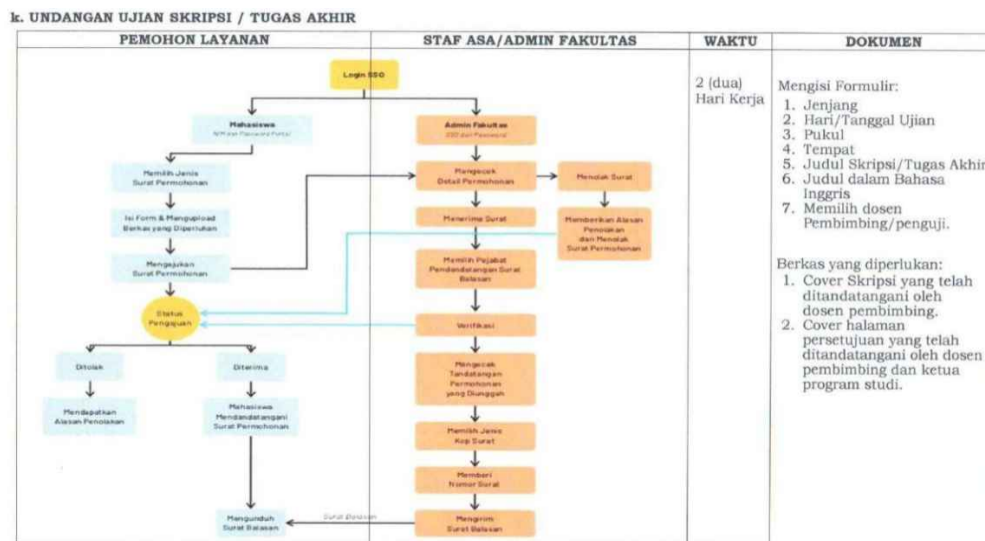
k. UNDANGAN UJIAN SKRIPSI / TUGAS AKHIR

| PEMOHON LAYANAN | STAF ASA/ADMIN FAKULTAS | WAKTU | DOKUMEN |
|---|---|---|---|
| Login SSO<br>Mahasiswa<br>NIM dan Password Portal<br>Memilih Jenis Surat Permohonan<br>Isi Form & Mengupload Berkas yang Diperlukan<br>Mengajukan Surat Permohonan<br>Status Pengajuan<br>Ditolak<br>Mendapatkan Alasan Penolakan<br>Diterima<br>Mahasiswa Mendandatangani Surat Permohonan<br>Mengunduh Surat Balasan | Admin Fakultas<br>SSO dan Password<br>Mengecek Detail Permohonan<br>Menolak Surat<br>Memberikan Alasan Penolakan dan Menolak Surat Permohonan<br>Menerima Surat<br>Memilih Pejabat Pendandatangan Surat Balasan<br>Verifikasi<br>Mengecek Tandatangan Permohonan yang Diunggah<br>Memilih Jenis Kop Surat<br>Memberi Nomor Surat<br>Mengirim Surat Balasan<br>Surat Balasan | 2 (dua) Hari Kerja | Mengisi Formulir:<br>1. Jenjang<br>2. Hari/Tanggal Ujian<br>3. Pukul<br>4. Tempat<br>5. Judul Skripsi/Tugas Akhir<br>6. Judul dalam Bahasa Inggris<br>7. Memilih dosen Pembimbing/penguji.<br><br>Berkas yang diperlukan:<br>1. Cover Skripsi yang telah ditandatangani oleh dosen pembimbing.<br>2. Cover halaman persetujuan yang telah ditandatangani oleh dosen pembimbing dan ketua program studi. |